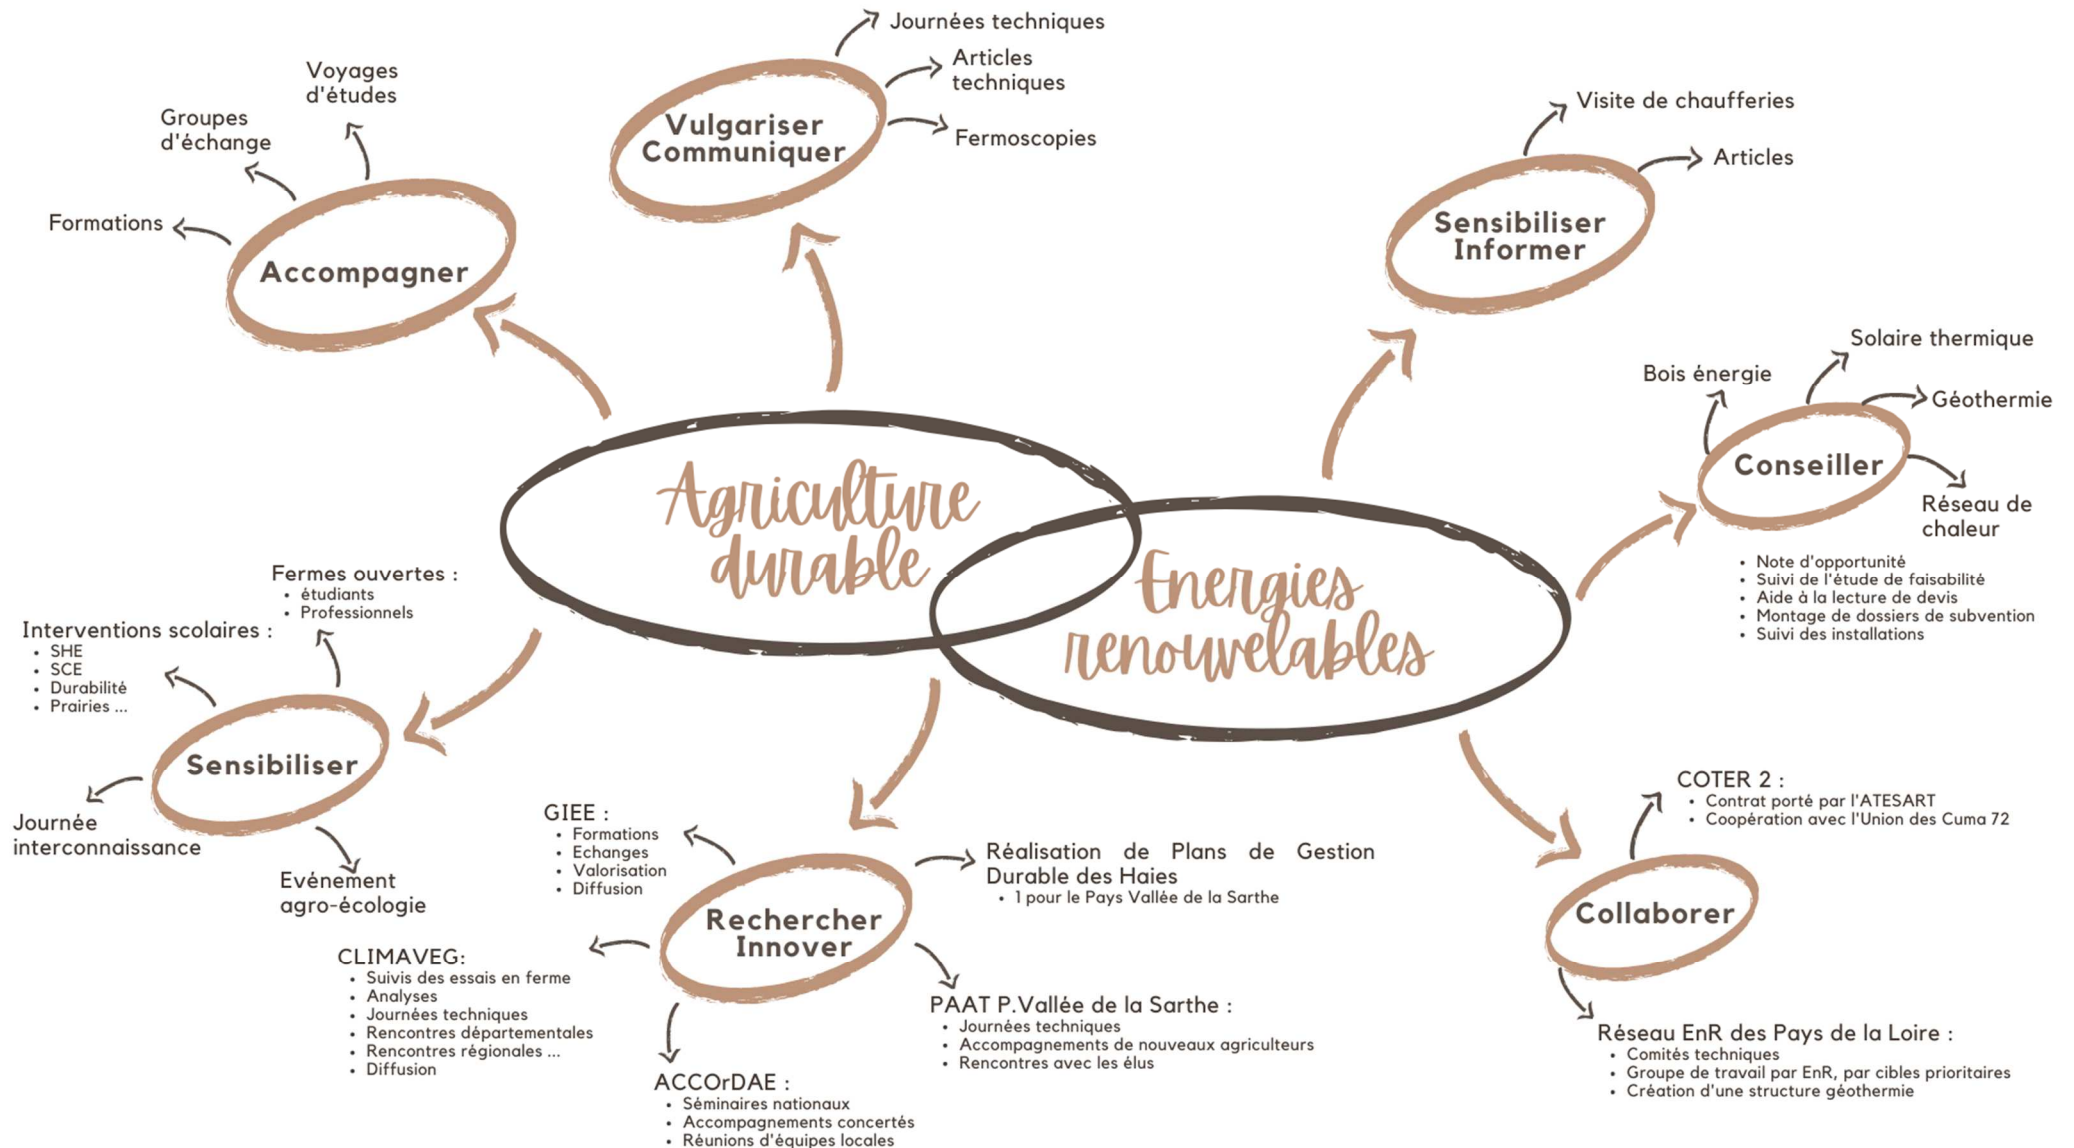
Agriculture durable

Energies renouvelables

Vulgariser Communiquer

Journées techniques

Articles techniques

Fermoscopies

Accompagner

Voyages d'études

Groupes d'échange

Formations

Sensibiliser Informer

Visite de chaufferies

Articles

Conseiller

Bois énergie

Solaire thermique

Géothermie

Réseau de chaleur

- Note d'opportunité
- Suivi de l'étude de faisabilité
- Aide à la lecture de devis
- Montage de dossiers de subvention
- Suivi des installations

Sensibiliser

Fermes ouvertes :
- étudiants
- Professionnels

Interventions scolaires :
- SHE
- SCE
- Durabilité
- Prairies ...

Journée interconnaissance

Evénement agro-écologie

Rechercher Innover

GIEE :
- Formations
- Echanges
- Valorisation
- Diffusion

Réalisation de Plans de Gestion Durable des Haies
- 1 pour le Pays Vallée de la Sarthe

CLIMAVEG:
- Suivis des essais en ferme
- Analyses
- Journées techniques
- Rencontres départementales
- Rencontres régionales ...
- Diffusion

PAAT P.Vallée de la Sarthe :
- Journées techniques
- Accompagnements de nouveaux agriculteurs
- Rencontres avec les élus

ACCOrDAE :
- Séminaires nationaux
- Accompagnements concertés
- Réunions d'équipes locales

Collaborer

COTER 2 :
- Contrat porté par l'ATESART
- Coopération avec l'Union des Cuma 72

Réseau EnR des Pays de la Loire :
- Comités techniques
- Groupe de travail par EnR, par cibles prioritaires
- Création d'une structure géothermie